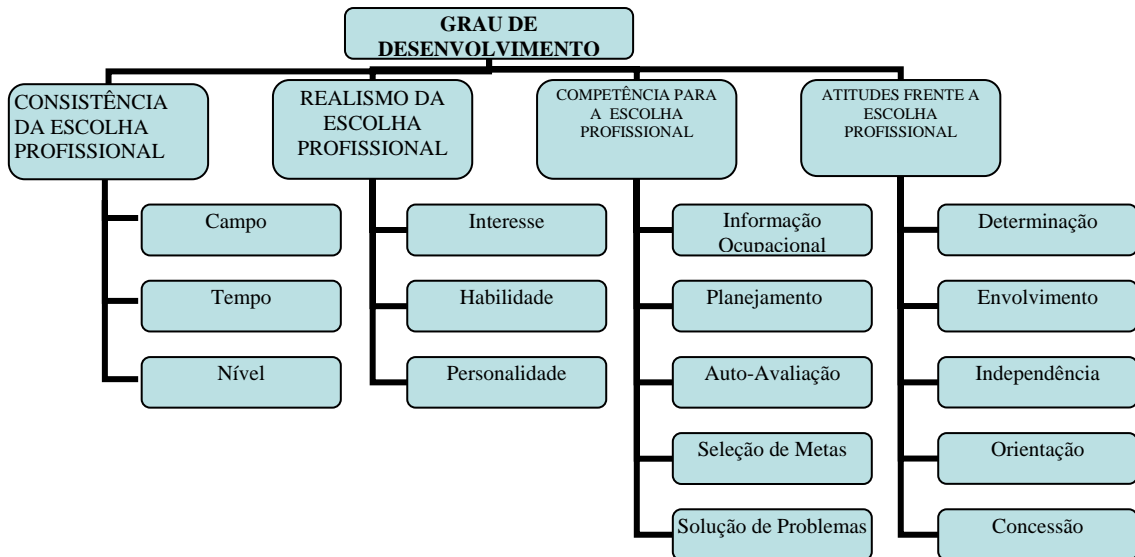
GRAU DE DESENVOLVIMENTO

CONSISTÊNCIA DA ESCOLHA PROFISSIONAL

Campo

Tempo

Nível

REALISMO DA ESCOLHA PROFISSIONAL

Interesse

Habilidade

Personalidade

COMPETÊNCIA PARA A ESCOLHA PROFISSIONAL

Informação Ocupacional

Planejamento

Auto-Avaliação

Seleção de Metas

Solução de Problemas

ATITUDES FRENTE A ESCOLHA PROFISSIONAL

Determinação

Envolvimento

Independência

Orientação

Concessão